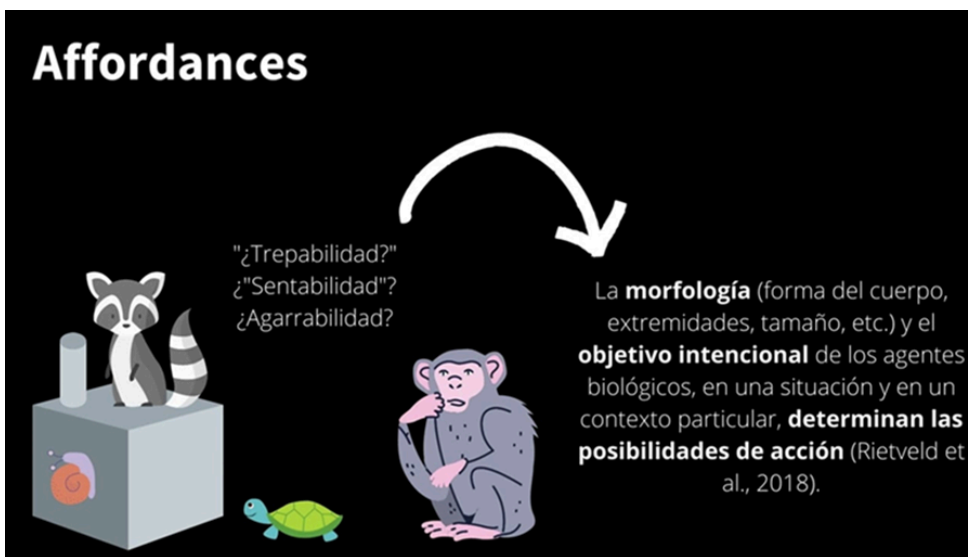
Affordances

"¿Trepabilidad?"
¿"Sentabilidad"?
¿Agarrabilidad?

La **morfología** (forma del cuerpo, extremidades, tamaño, etc.) y el **objetivo intencional** de los agentes biológicos, en una situación y en un contexto particular, **determinan las posibilidades de acción** (Rietveld et al., 2018).